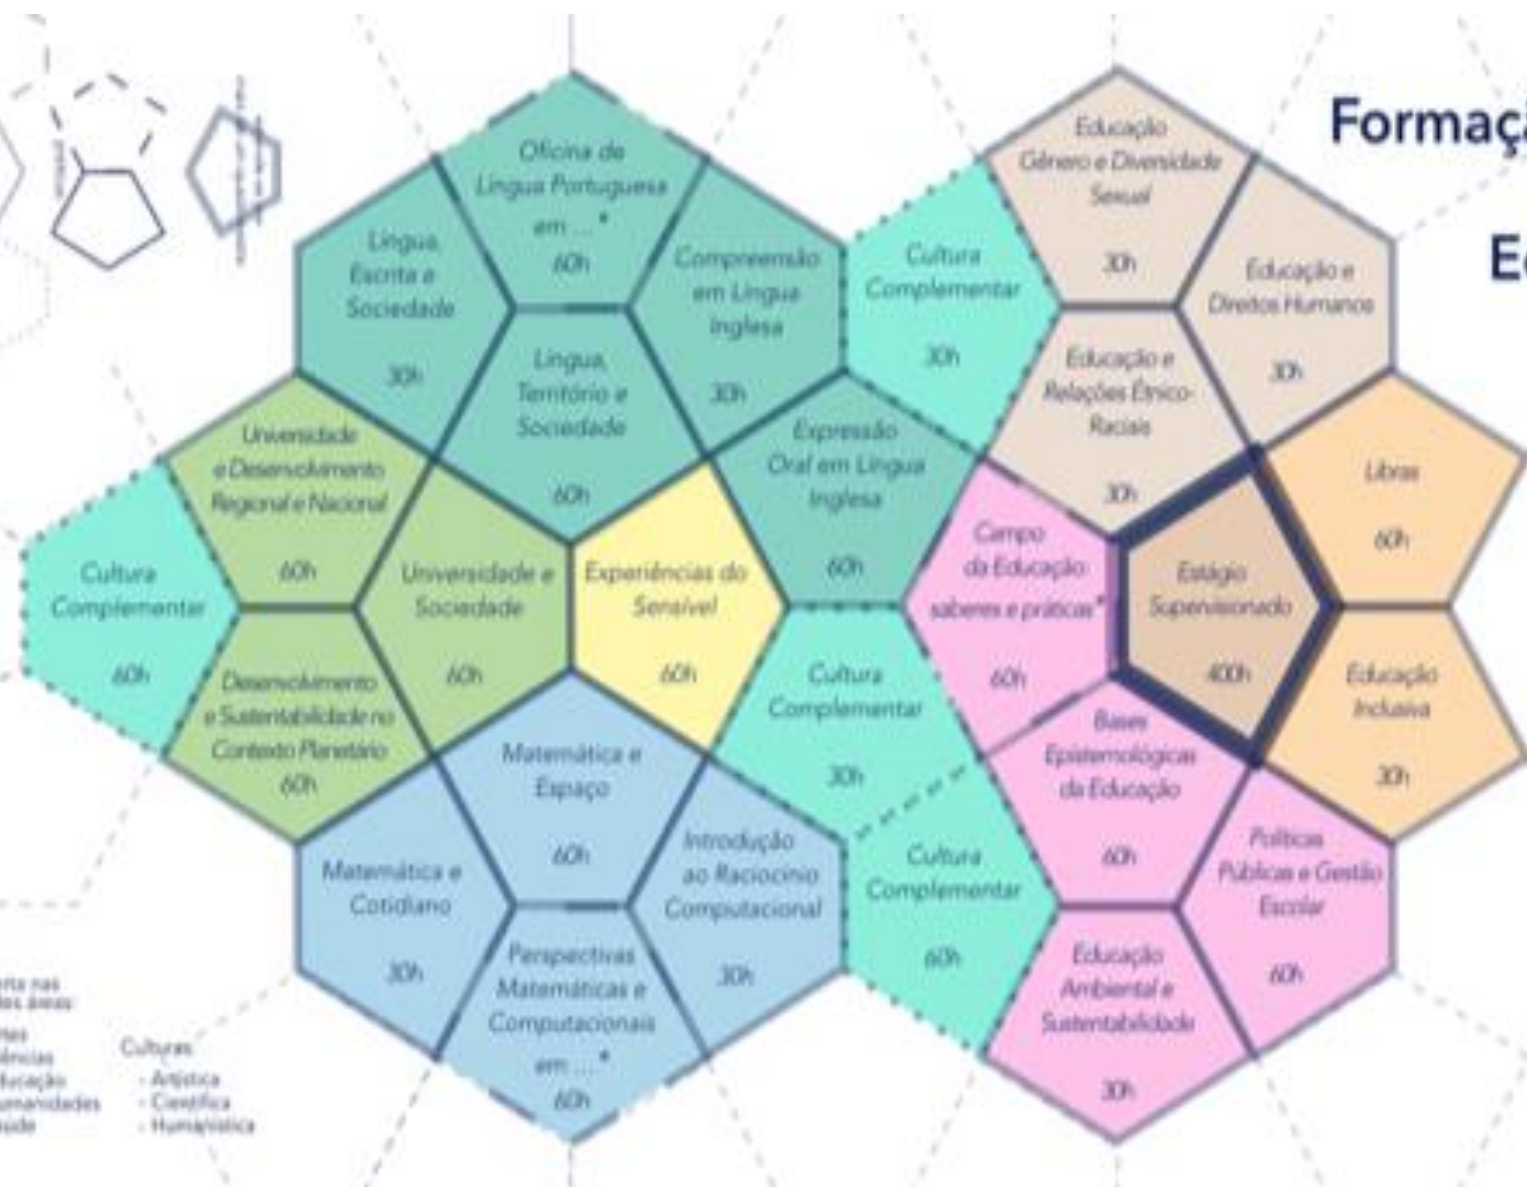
Formaç

Ed

Oficina de Língua Portuguesa em ... * 60h

Língua Escrita e Sociedade 30h

Compreensão em Língua Inglesa 30h

Língua, Território e Sociedade 60h

Cultura Complementar 30h

Educação Gênero e Diversidade Sexual 30h

Educação e Direitos Humanos 30h

Educação e Relações Étnico-Raciais 30h

Universidade e Desenvolvimento Regional e Nacional 60h

Expressão Oral em Língua Inglesa 60h

Cultura Complementar 60h

Universidade e Sociedade 60h

Experiências do Sensível 60h

Campo da Educação saberes e práticas* 60h

Estágio Supervisionado 400h

Libras 60h

Desenvolvimento e Sustentabilidade no Contexto Planetário 60h

Cultura Complementar 30h

Educação Inclusiva 30h

Matemática e Espaço 60h

Bases Epistemológicas da Educação 60h

Matemática e Cotidiano 30h

Introdução ao Raciocínio Computacional 30h

Cultura Complementar 60h

Políticas Públicas e Gestão Escolar 60h

Perspectivas Matemáticas e Computacionais em ... * 60h

Educação Ambiental e Sustentabilidade 30h

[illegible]rta nas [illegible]s áreas:
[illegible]tes
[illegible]ências
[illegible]ducação
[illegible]umanidades
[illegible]aúde

Culturas
- Artística
- Científica
- Humanística